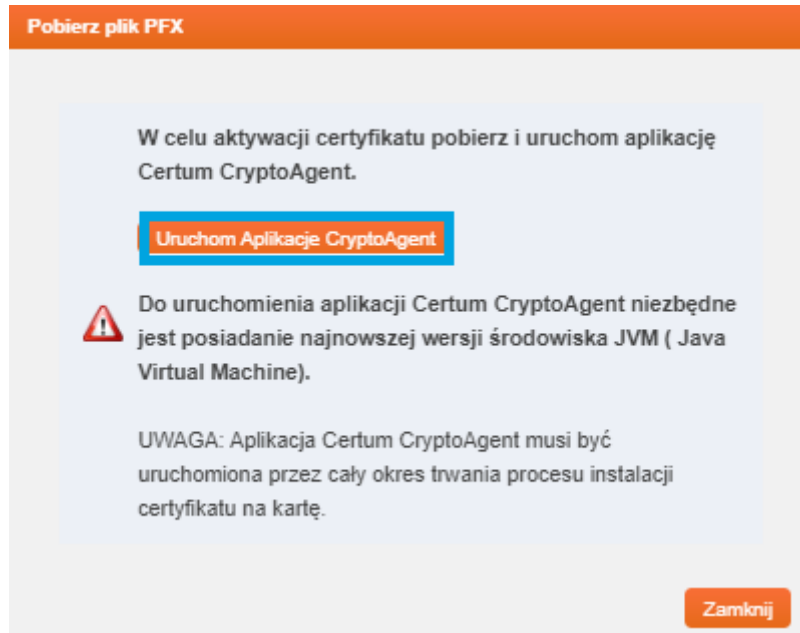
Pobierz plik PFX

W celu aktywacji certyfikatu pobierz i uruchom aplikację Certum CryptoAgent.

Uruchom Aplikacje CryptoAgent

Do uruchomienia aplikacji Certum CryptoAgent niezbędne jest posiadanie najnowszej wersji środowiska JVM ( Java Virtual Machine).

UWAGA: Aplikacja Certum CryptoAgent musi być uruchomiona przez cały okres trwania procesu instalacji certyfikatu na kartę.

Zamknij